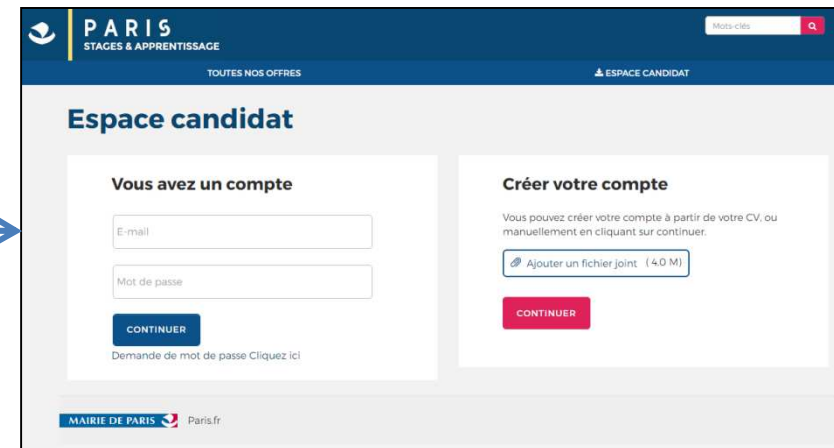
PARIS
STAGES & APPRENTISSAGE

Mots-clés

TOUTES NOS OFFRES

ESPACE CANDIDAT

Espace candidat

Vous avez un compte

E-mail

Mot de passe

CONTINUER

Demande de mot de passe Cliquez ici

Créer votre compte

Vous pouvez créer votre compte à partir de votre CV, ou manuellement en cliquant sur continuer.

Ajouter un fichier joint (4.0 M)

CONTINUER

MAIRIE DE PARIS

Paris.fr